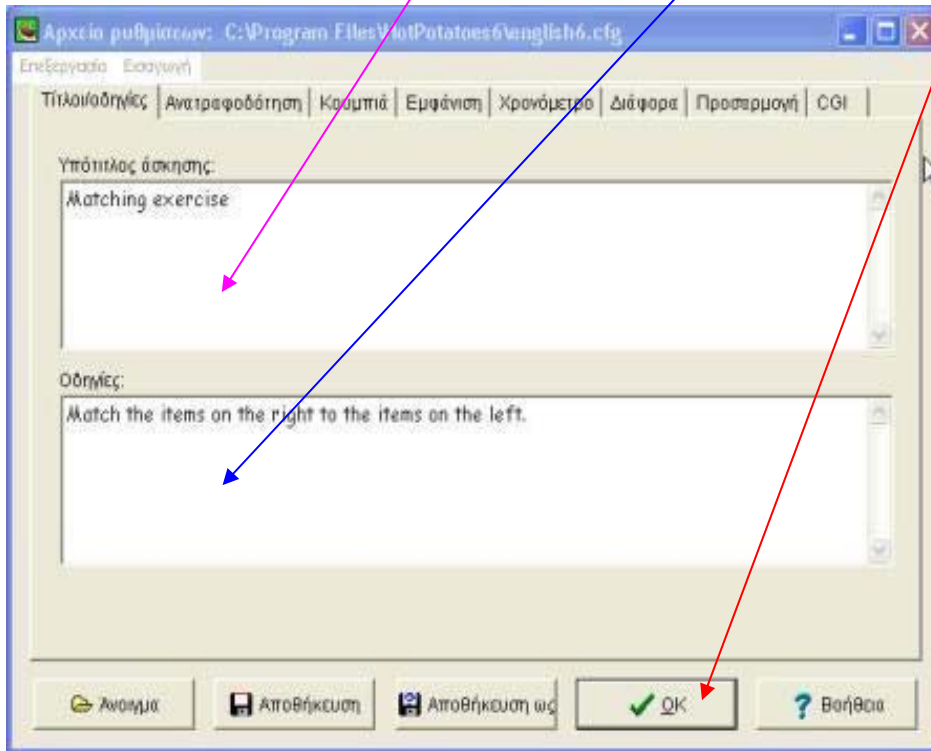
Αρχείο ρυθμίσεων: C:\Program Files\HotPotatoes6\english6.cfg

Επεξεργασία Εισαγωγή

Τίτλοι/οδηγίες | Ανατροφοδότηση | Κουμπιά | Εμφάνιση | Χρονόμετρο | Διάφορα | Προσαρμογή | CGI

Υπότιτλος άσκησης:

Matching exercise

Οδηγίες:

Match the items on the right to the items on the left.

Άνοιγμα

Αποθήκευση

Αποθήκευση ως

OK

Βοήθεια